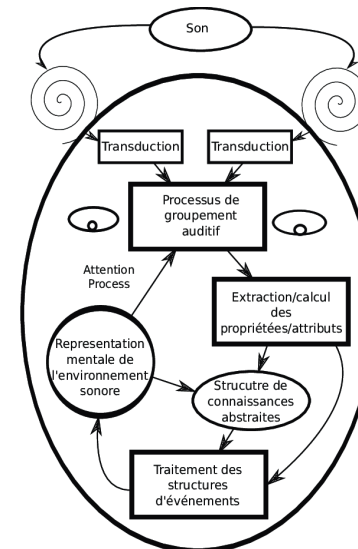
Son

Transduction

Transduction

Processus de groupement auditif

Attention Process

Extraction/calcul des propriétées/attributs

Representation mentale de l'environnement sonore

Strucutre de connaissances abstraites

Traitement des structures d'événements